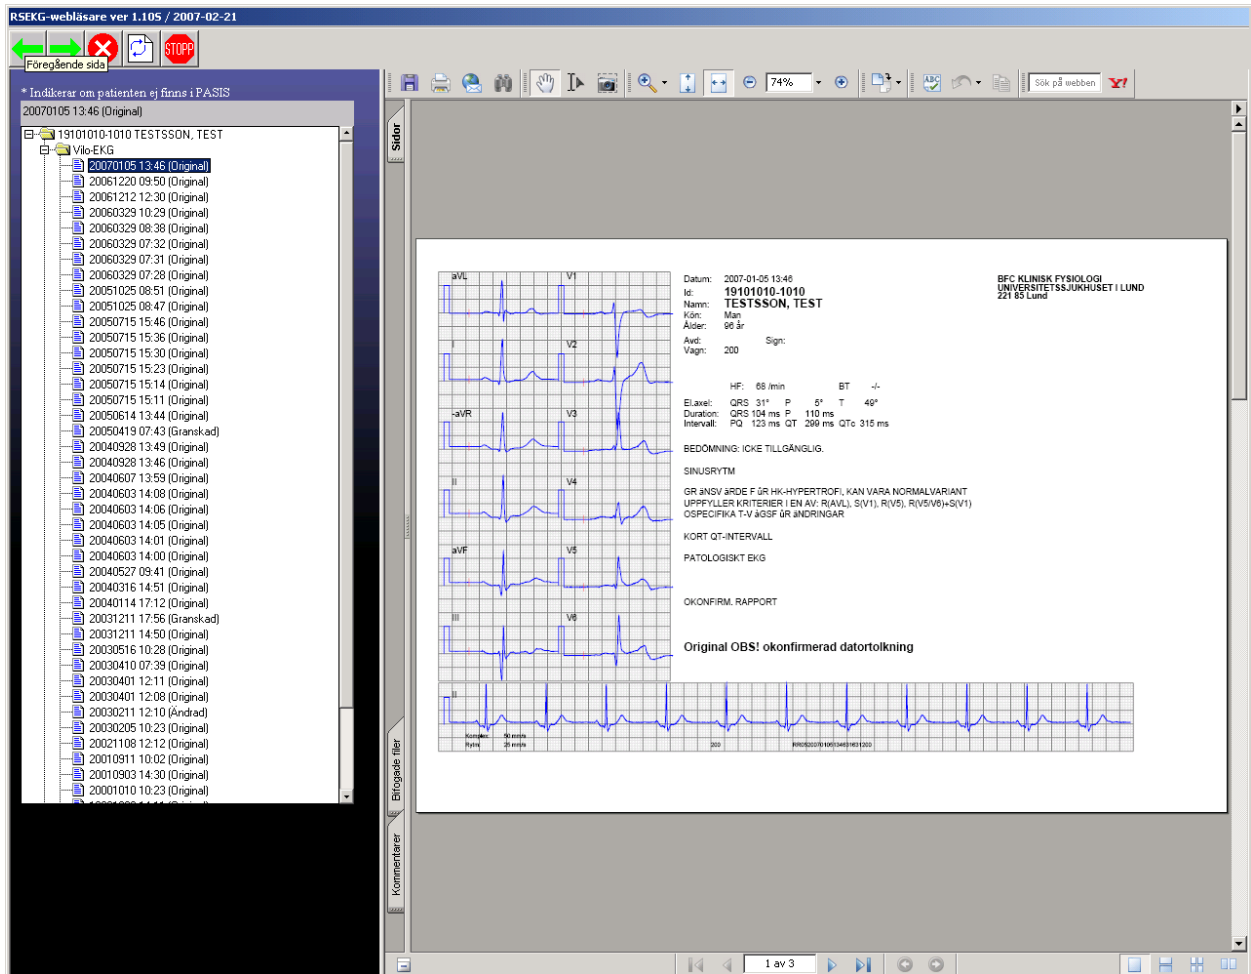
RSEKG-webläsare ver 1.105 / 2007-02-21

STOPP

Föregående sida

* Indikerar om patienten ej finns i PASIS

20070105 13:46 (Original)

19101010-1010 TESTSSON, TEST
Vilo-EKG
20070105 13:46 (Original)
20061220 09:50 (Original)
20061212 12:30 (Original)
20060329 10:29 (Original)
20060329 08:38 (Original)
20060329 07:32 (Original)
20060329 07:31 (Original)
20060329 07:28 (Original)
20051025 08:51 (Original)
20051025 08:47 (Original)
20050715 15:46 (Original)
20050715 15:36 (Original)
20050715 15:30 (Original)
20050715 15:23 (Original)
20050715 15:14 (Original)
20050715 15:11 (Original)
20050614 13:44 (Original)
20050419 07:43 (Granskad)
20040928 13:49 (Original)
20040928 13:46 (Original)
20040607 13:59 (Original)
20040603 14:08 (Original)
20040603 14:06 (Original)
20040603 14:05 (Original)
20040603 14:01 (Original)
20040603 14:00 (Original)
20040527 09:41 (Original)
20040316 14:51 (Original)
20040114 17:12 (Original)
20031211 17:56 (Granskad)
20031211 14:50 (Original)
20030516 10:28 (Original)
20030410 07:39 (Original)
20030401 12:11 (Original)
20030401 12:08 (Original)
20030211 12:10 (Ändrad)
20030205 10:23 (Original)
20021108 12:12 (Original)
20010911 10:02 (Original)
20010903 14:30 (Original)
20001010 10:23 (Original)

74%

Sök på webben

Sidor

Bifogade filer

Kommentarer

aVL V1 I V2 -aVR V3 II V4 aVF V5 III V6 II

Datum: 2007-01-05 13:46
Id: 19101010-1010
Namn: TESTSSON, TEST
Kön: Man
Ålder: 96 år
Avd: Sign:
Vagn: 200

BFC KLINISK FYSIOLOGI
UNIVERSITETSSJUKHUSET I LUND
221 85 Lund

HF: 68 /min BT -/-
El.axel: QRS 31° P 5° T 49°
Duration: QRS 104 ms P 110 ms
Intervall: PQ 123 ms QT 299 ms QTc 315 ms

BEDÖMNING: ICKE TILLGÄNGLIG.

SINUSRYTM

GR äNSV ÄRDE F öR HK-HYPERTROFI, KAN VARA NORMALVARIANT
UPPFYLLER KRITERIER I EN AV: R(AVL), S(V1), R(V5), R(V5/V6)+S(V1)
OSPECIFIKA T-V äGSF öR äNDRINGAR

KORT QT-INTERVALL

PATOLOGISKT EKG

OKONFIRM. RAPPORT

Original OBS! okonfirmerad datortolkning

Komplex: 50 mm/s
Rytm: 25 mm/s
200
RR052007010513463161203

1 av 3